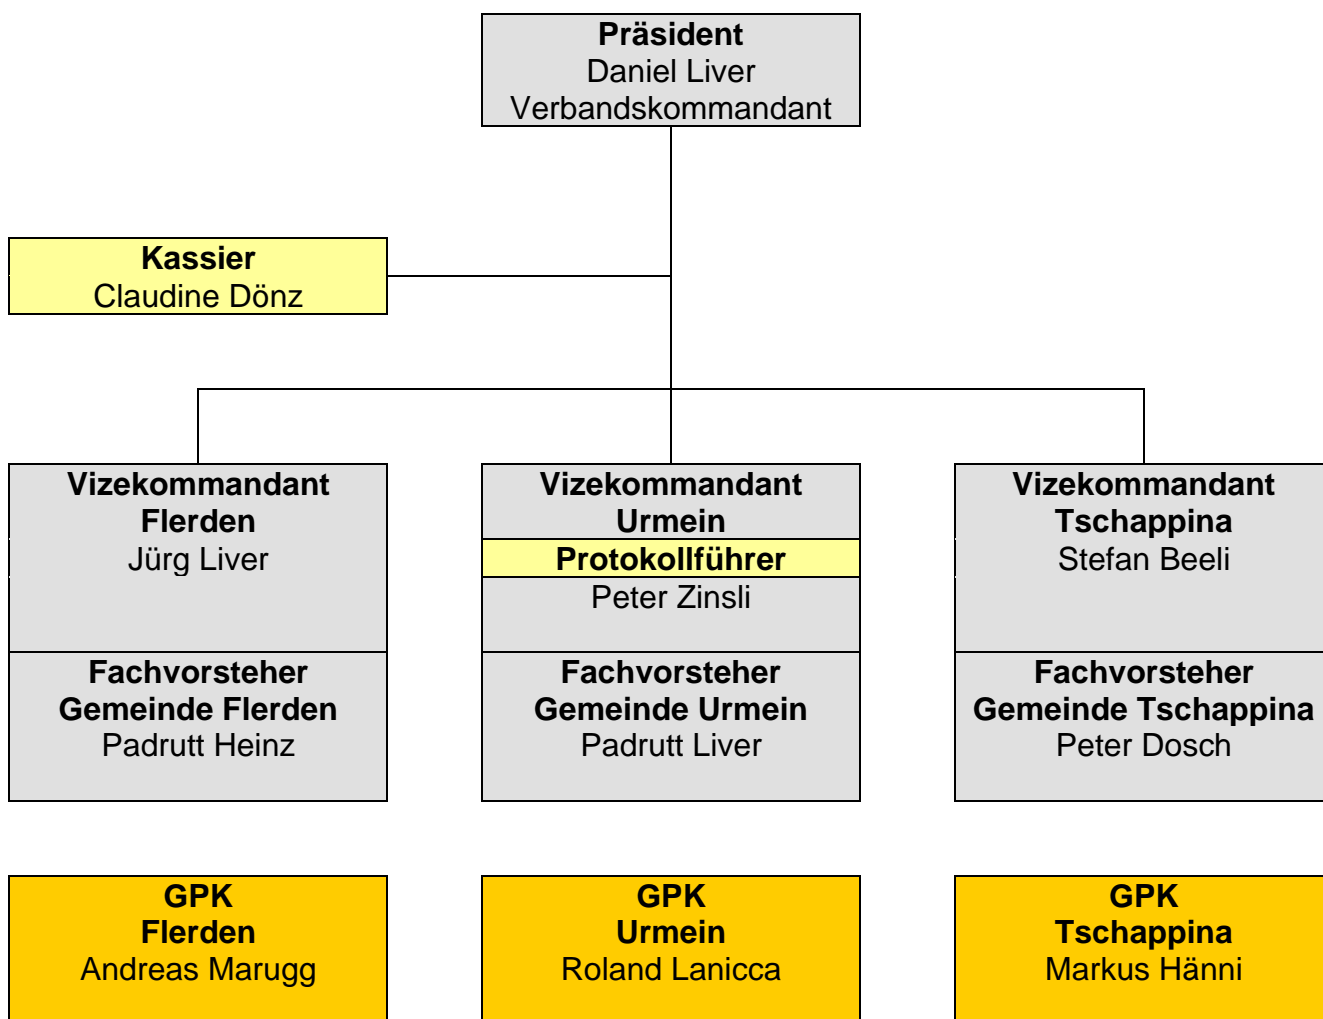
Präsident
Daniel Liver
Verbandskommandant

Kassier
Claudine Dönz

Vizekommandant
Flerden
Jürg Liver

Fachvorsteher
Gemeinde Flerden
Padrutt Heinz

Vizekommandant
Urmein
Protokollführer
Peter Zinsli

Fachvorsteher
Gemeinde Urmein
Padrutt Liver

Vizekommandant
Tschappina
Stefan Beeli

Fachvorsteher
Gemeinde Tschappina
Peter Dosch

GPK
Flerden
Andreas Marugg

GPK
Urmein
Roland Lanicca

GPK
Tschappina
Markus Hänni